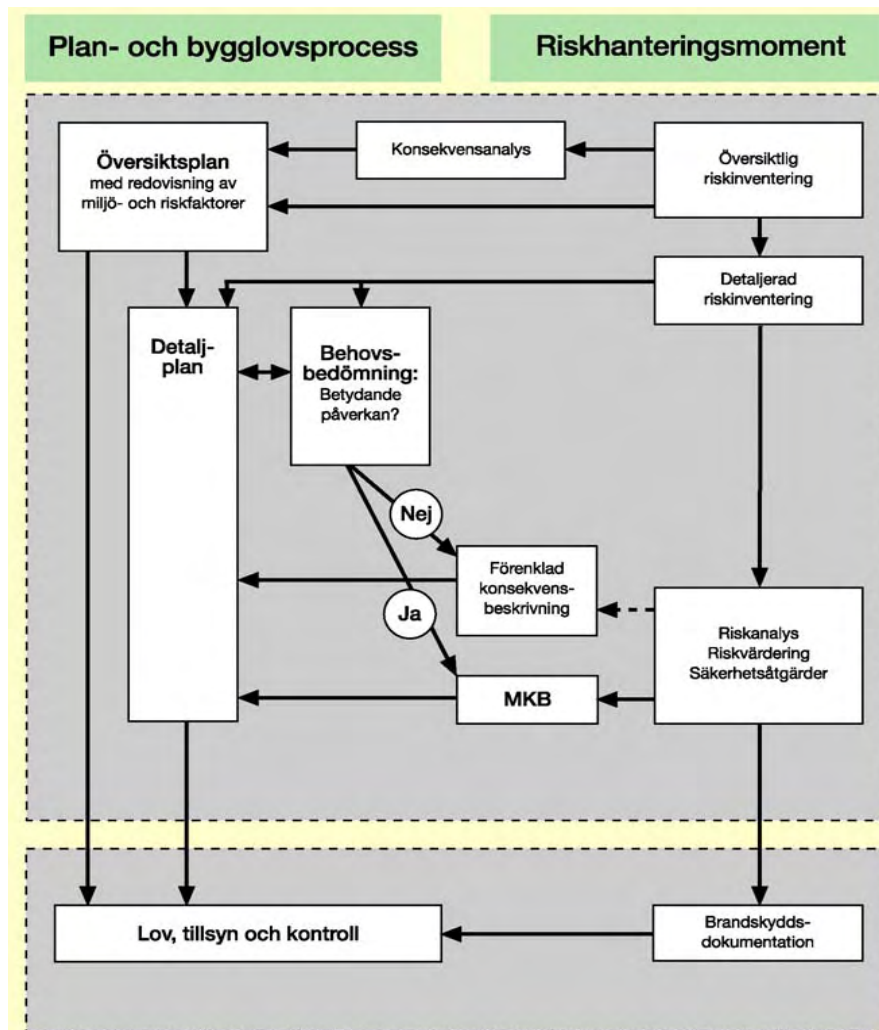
Plan- och bygglovsprocess

Riskhanteringsmoment

Översiktsplan med redovisning av miljö- och riskfaktorer

Konsekvensanalys

Översiktlig riskinventering

Detaljerad riskinventering

Detaljplan

Behovsbedömning: Betydande påverkan?

Nej

Förenklad konsekvensbeskrivning

Ja

MKB

Riskanalys
Riskvärdering
Säkerhetsåtgärder

Lov, tillsyn och kontroll

Brandskyddsdokumentation